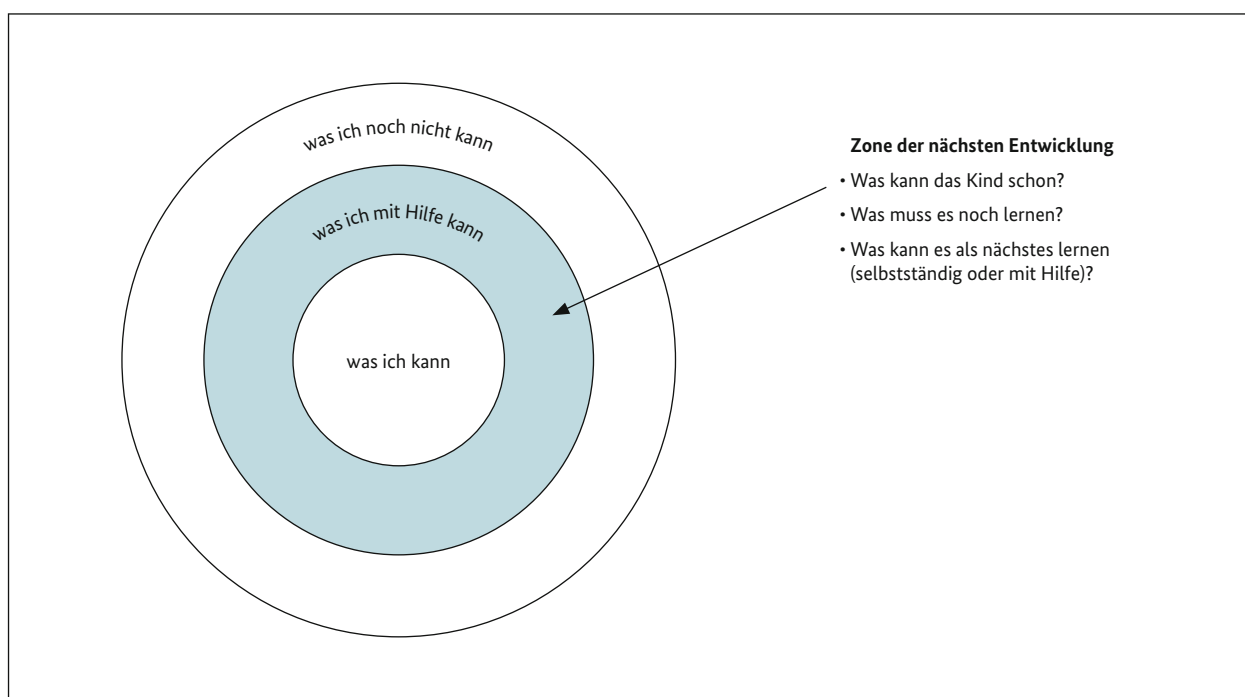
was ich noch nicht kann

was ich mit Hilfe kann

was ich kann

**Zone der nächsten Entwicklung**

• Was kann das Kind schon?

• Was muss es noch lernen?

• Was kann es als nächstes lernen (selbstständig oder mit Hilfe)?